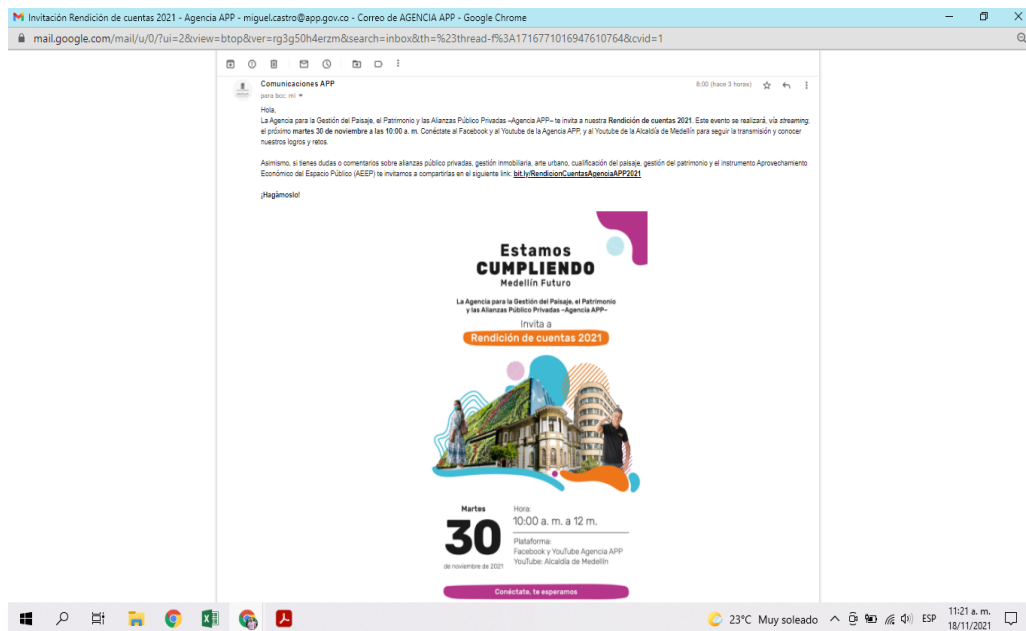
Invitación Rendición de cuentas 2021 - Agencia APP - miguel.castro@app.gov.co - Correo de AGENCIA APP - Google Chrome

mail.google.com/mail/u/0/?ui=2&view=btop&ver=rg3g50h4erzm&search=inbox&th=%23thread-f%3A1716771016947610764&cvid=1

Comunicaciones APP
para bcc: mí
8:00 (hace 3 horas)

Hola,
La Agencia para la Gestión del Paisaje, el Patrimonio y las Alianzas Público Privadas –Agencia APP– te invita a nuestra **Rendición de cuentas 2021**. Este evento se realizará, vía *streaming*, el próximo **martes 30 de noviembre a las 10:00 a. m.** Conéctate al Facebook y al Youtube de la Agencia APP, y al Youtube de la Alcaldía de Medellín para seguir la transmisión y conocer nuestros logros y retos.

Asimismo, si tienes dudas o comentarios sobre alianzas público privadas, gestión inmobiliaria, arte urbano, cualificación del paisaje, gestión del patrimonio y el instrumento Aprovechamiento Económico del Espacio Público (AEEP) te invitamos a compartirlas en el siguiente link: **bit.ly/RendicionCuentasAgenciaAPP2021**

**¡Hagámoslo!**

Estamos
CUMPLIENDO
Medellín Futuro

La Agencia para la Gestión del Paisaje, el Patrimonio y las Alianzas Público Privadas –Agencia APP–
Invita a
Rendición de cuentas 2021

Martes
30
de noviembre de 2021

Hora:
10:00 a. m. a 12 m.
Plataforma:
Facebook y YouTube Agencia APP
YouTube: Alcaldía de Medellín

Conéctate, te esperamos

23°C Muy soleado ESP 11:21 a. m. 18/11/2021